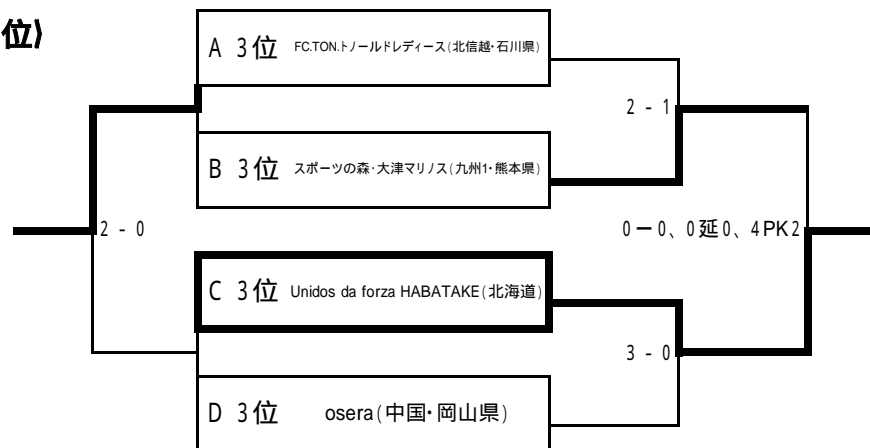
位〉

A 3位 FC.TON.トノールドレディース(北信越･石川県)

B 3位 スポーツの森･大津マリノス(九州1･熊本県)

C 3位 Unidos da forza HABATAKE(北海道)

D 3位 osera(中国･岡山県)

2 - 1

3 - 0

2 - 0

0ー0、0延0、4PK2